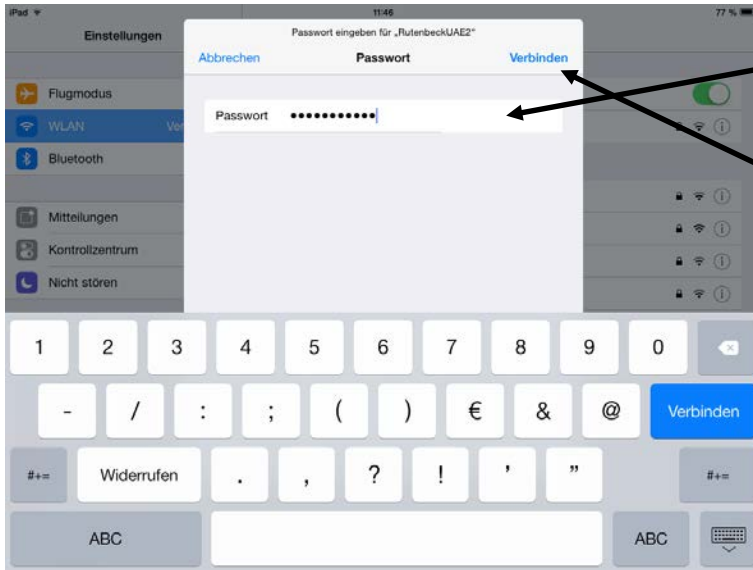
iPad
11:46
77 %
Einstellungen
Passwort eingeben für „RutenbeckUAE2"
Abbrechen
Passwort
Verbinden
Flugmodus
WLAN
Ver
Bluetooth
Passwort ●●●●●●●●●●●
Mitteilungen
Kontrollzentrum
Nicht stören
1 2 3 4 5 6 7 8 9 0
- / : ; ( ) € & @ Verbinden
#+= Widerrufen . , ? ! ' " #+=
ABC ABC